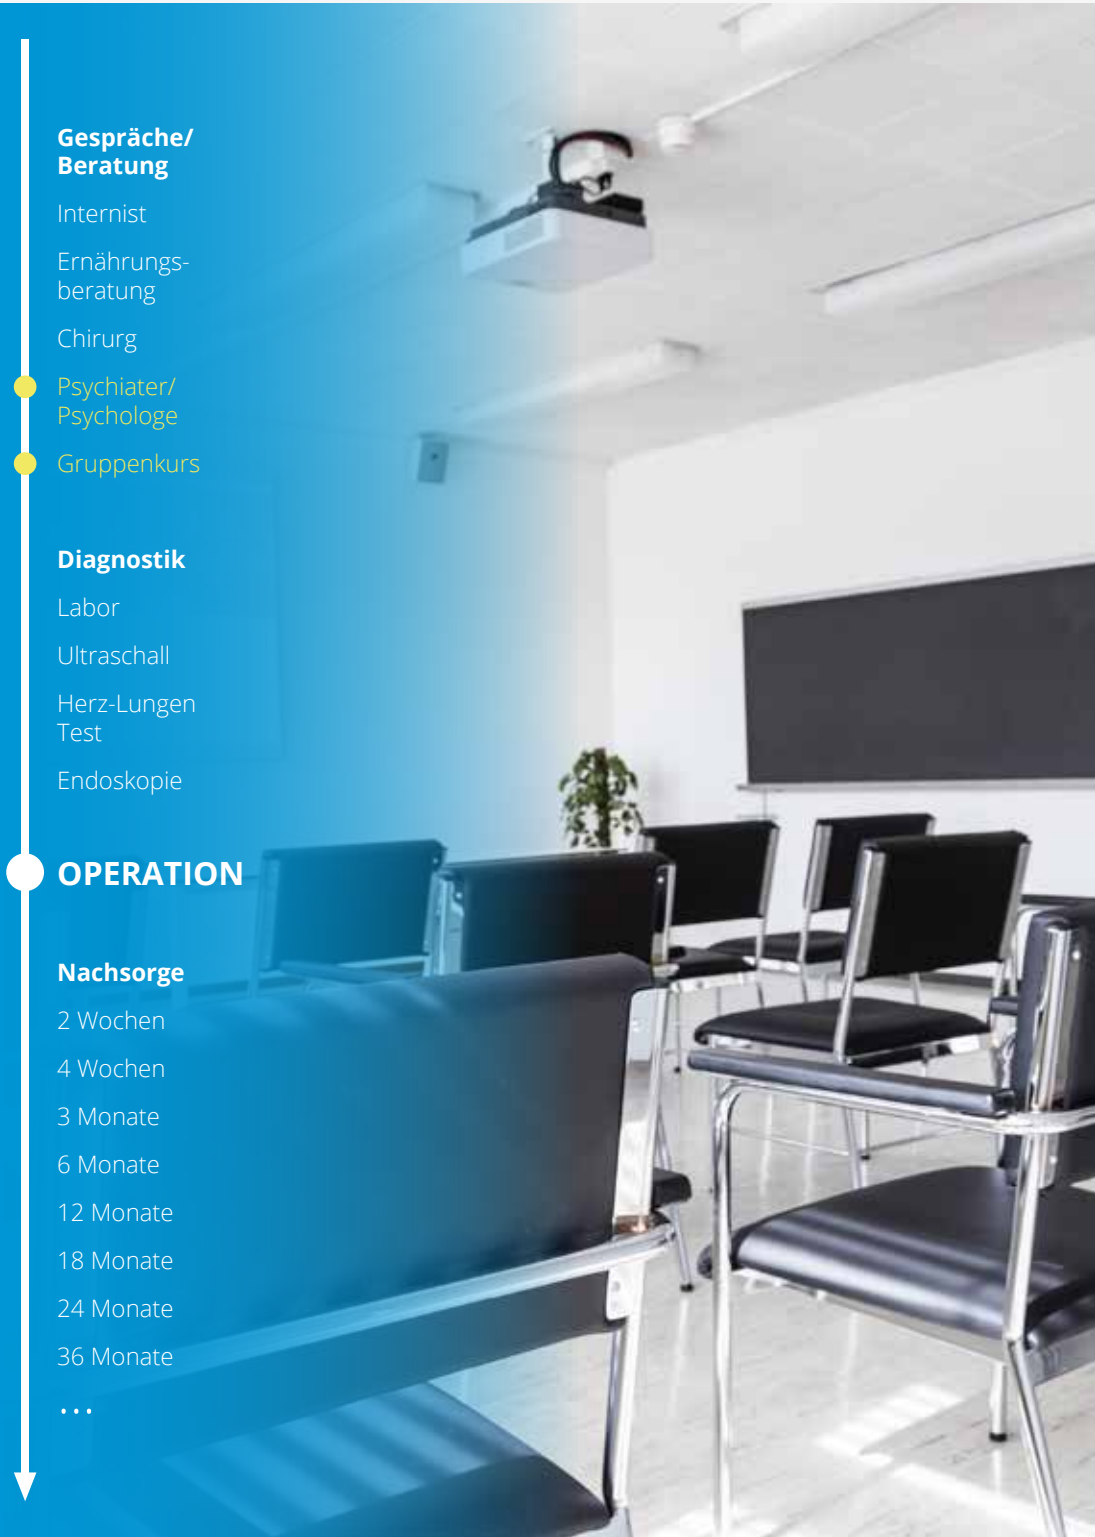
Gespräche/
Beratung

Internist

Ernährungsberatung

Chirurg

Psychiater/
Psychologe

Gruppenkurs

Diagnostik

Labor

Ultraschall

Herz-Lungen
Test

Endoskopie

OPERATION

Nachsorge

2 Wochen

4 Wochen

3 Monate

6 Monate

12 Monate

18 Monate

24 Monate

36 Monate

...